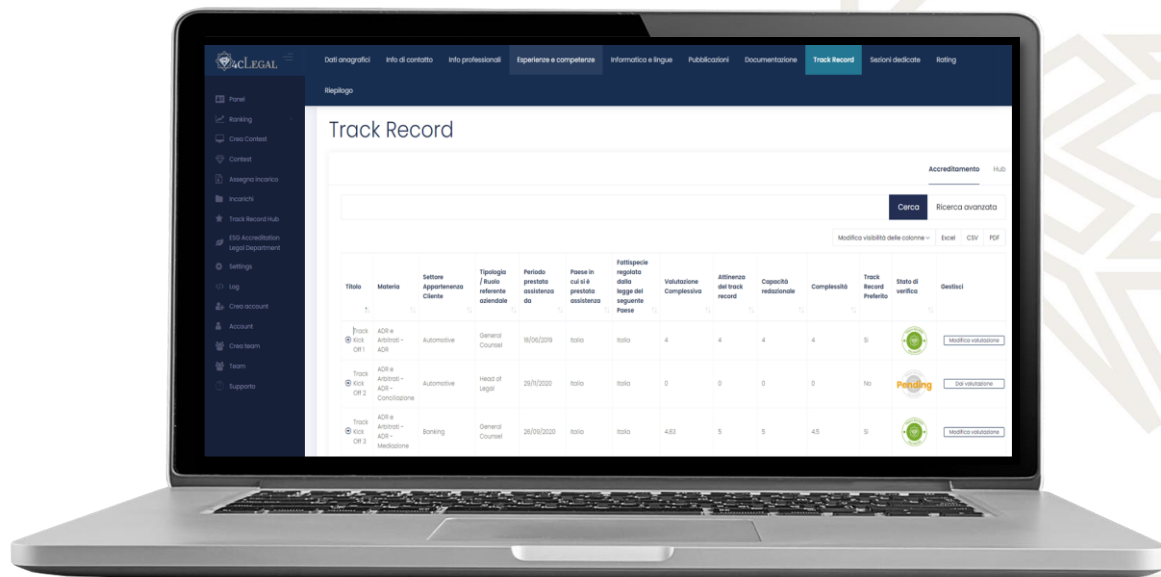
4cLEGAL

Dati anagrafici Info di contatto Info professionali Esperienze e competenze Informatica e lingue Pubblicazioni Documentazione Track Record Sezioni dedicate Rating

Riepilogo

Panel
Ranking
Crea Contest
Contest
Assegna Incarico
Incarichi
Track Record Hub
ESG Accreditation Legal Department
Settings
Log
Crea account
Account
Crea team
Team
Supporto

Track Record

Accreditamento Hub

Cerca Ricerca avanzata

Modifica visibilità delle colonne Excel CSV PDF

| Titolo | Materia | Settore Appartenenza Cliente | Tipologia / Ruolo referente aziendale | Periodo prestata assistenza da | Paese in cui si è prestata assistenza | Fattispecie regolata dalla legge del seguente Paese | Valutazione Complessiva | Attinenza del track record | Capacità redazionale | Complessità | Track Record Preferito | Stato di verifica | Gestisci |
|---|---|---|---|---|---|---|---|---|---|---|---|---|---|
| Track Kick Off 1 | ADR e Arbitrati - ADR | Automotive | General Counsel | 18/06/2019 | Italia | Italia | 4 | 4 | 4 | 4 | Sì | | Modifica valutazione |
| Track Kick Off 2 | ADR e Arbitrati - ADR - Conciliazione | Automotive | Head of Legal | 29/11/2020 | Italia | Italia | 0 | 0 | 0 | 0 | No | Pending | Dai valutazione |
| Track Kick Off 3 | ADR e Arbitrati - ADR - Mediazione | Banking | General Counsel | 26/09/2020 | Italia | Italia | 4.83 | 5 | 5 | 4.5 | Sì | | Modifica valutazione |